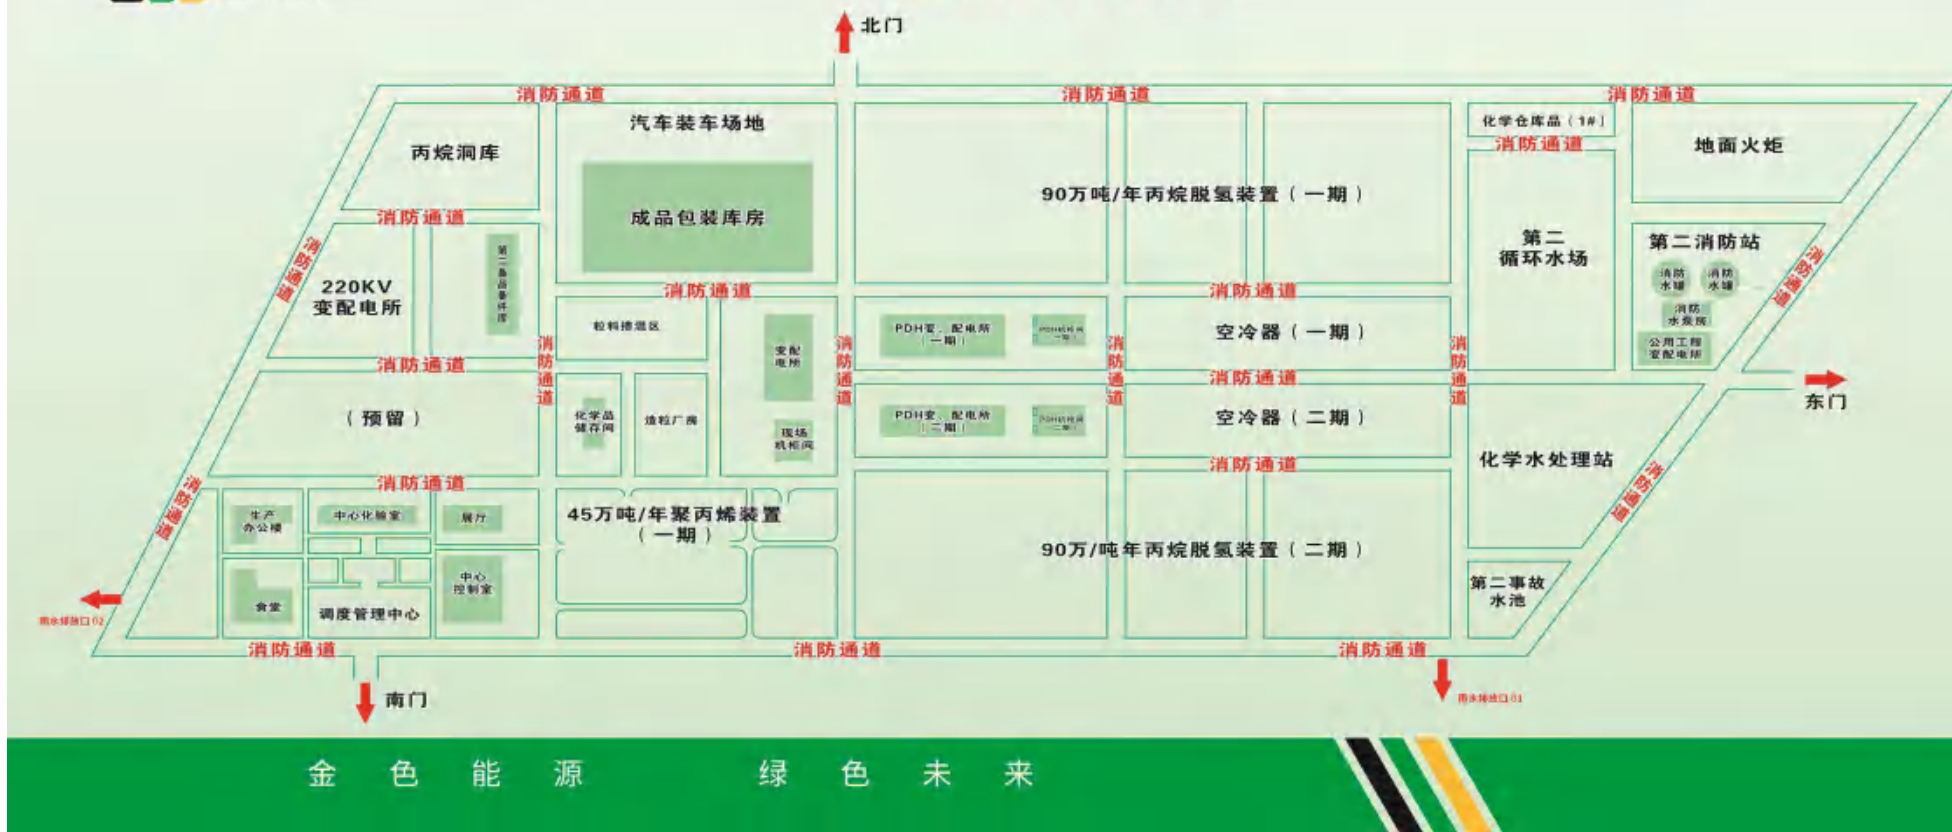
北门

消防通道
消防通道
消防通道

丙烷洞库
汽车装车场地
成品包装库房
90万吨/年丙烷脱氢装置（一期）
化学仓库品（1#）
消防通道
地面火炬

消防通道
消防通道
220KV
变配电所
第二备品备件库
消防通道
粒料掺混区
消防通道
变配电所
PDH变、配电所（一期）
PDH机柜间
空冷器（一期）
第二
循环水场
第二消防站
消防水罐
消防水罐
消防水泵房
公用工程变配电所
消防通道

消防通道
消防通道
消防通道
消防通道
消防通道
（预留）
化学品储存间
造粒厂房
现场机柜间
PDH变、配电所（二期）
PDH机柜间（二期）
空冷器（二期）
东门

消防通道
消防通道
化学水处理站
消防通道
消防通道
生产办公楼
中心化验室
展厅
45万吨/年聚丙烯装置（一期）
90万/吨年丙烷脱氢装置（二期）
中心控制室
食堂
调度管理中心
第二事故水池
雨水排放口02

消防通道
消防通道
消防通道
南门
雨水排放口01

金 色 能 源 绿 色 未 来